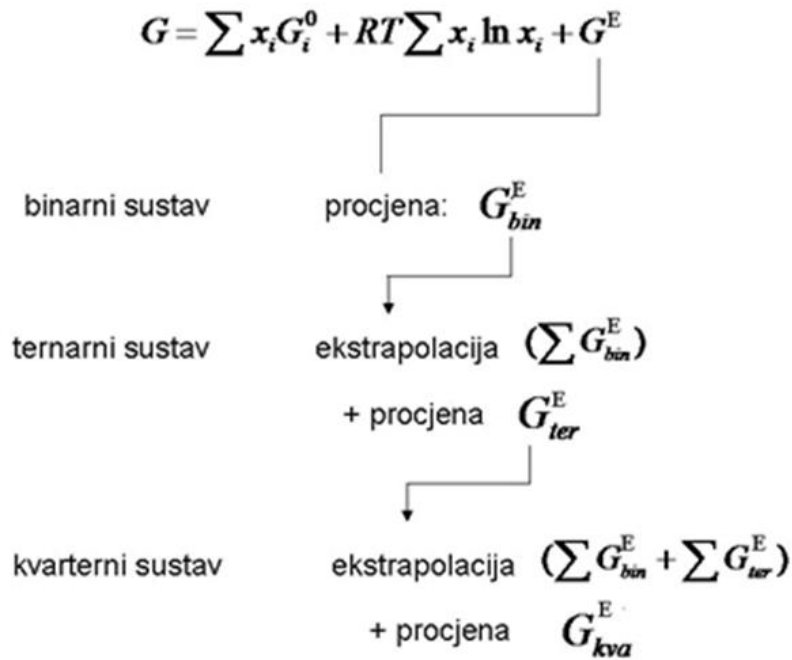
$G = \sum x_i G_i^0 + RT \sum x_i \ln x_i + G^E$

binarni sustav procjena: $G_{bin}^E$

ternarni sustav ekstrapolacija $(\sum G_{bin}^E)$

+ procjena $G_{ter}^E$

kvarterni sustav ekstrapolacija $(\sum G_{bin}^E + \sum G_{ter}^E)$

+ procjena $G_{kva}^E$